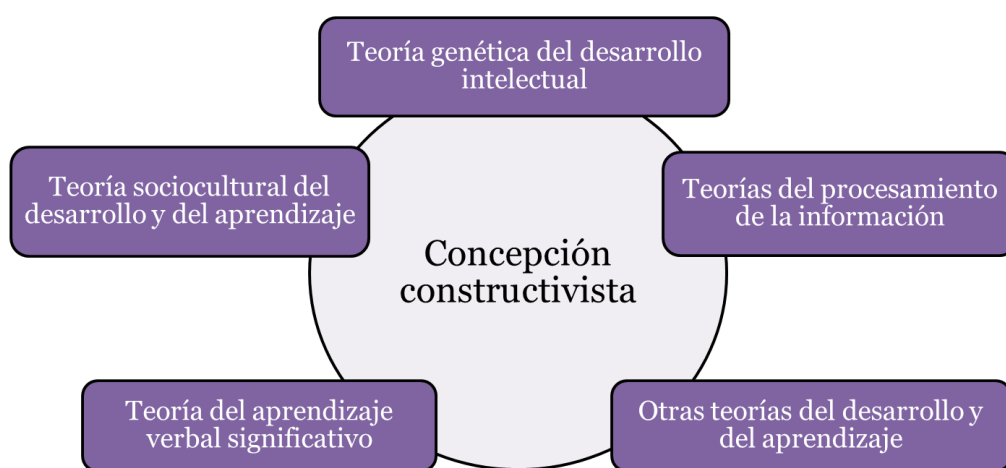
Teoría genética del desarrollo intelectual

Teoría sociocultural del desarrollo y del aprendizaje

Teorías del procesamiento de la información

Concepción constructivista

Teoría del aprendizaje verbal significativo

Otras teorías del desarrollo y del aprendizaje